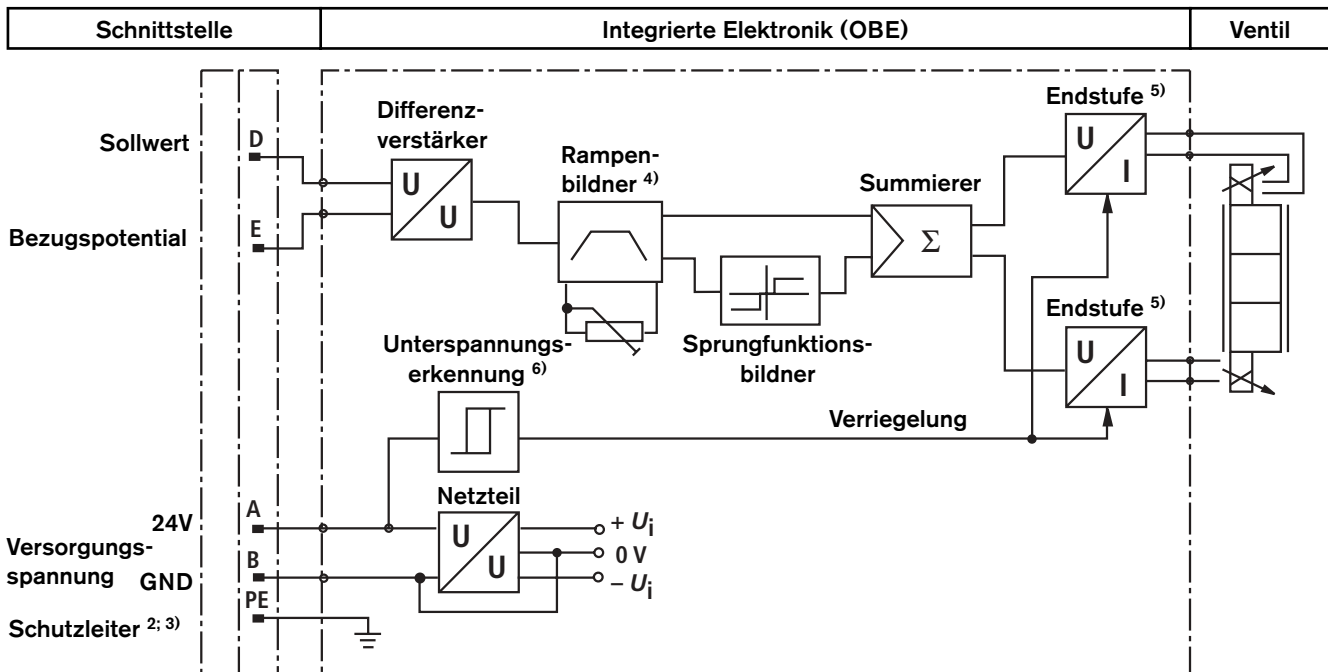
| Schnittstelle | Integrierte Elektronik (OBE) | Ventil |
|---|---|---|

Sollwert

D

Bezugspotential

E

Differenzverstärker

U

U

Rampenbildner $^{4)}$

Summierer

$\Sigma$

Endstufe $^{5)}$

U

I

Sprungfunktionsbildner

Unterspannungserkennung $^{6)}$

Endstufe $^{5)}$

U

I

Verriegelung

24V

A

Versorgungsspannung

GND

B

PE

Schutzleiter $^{2; 3)}$

Netzteil

U

U

$+ U_i$

0 V

$- U_i$